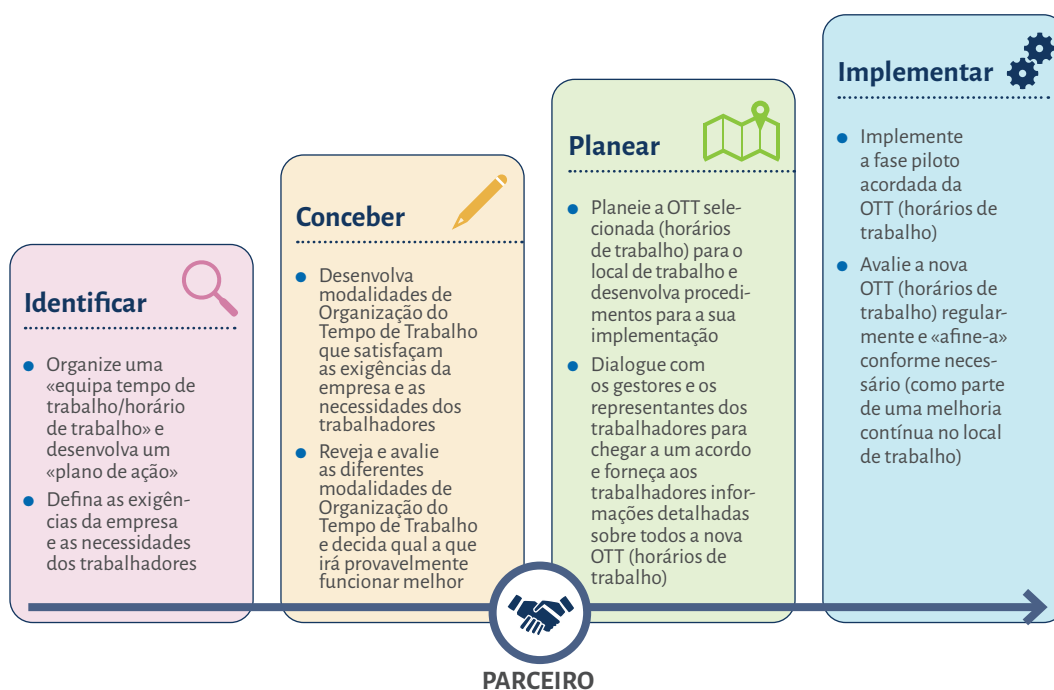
Identificar

Organize uma «equipa tempo de trabalho/horário de trabalho» e desenvolva um «plano de ação»

Defina as exigências da empresa e as necessidades dos trabalhadores

Conceber

Desenvolva modalidades de Organização do Tempo de Trabalho que satisfaçam as exigências da empresa e as necessidades dos trabalhadores

Reveja e avalie as diferentes modalidades de Organização do Tempo de Trabalho e decida qual a que irá provavelmente funcionar melhor

Planear

Planeie a OTT selecionada (horários de trabalho) para o local de trabalho e desenvolva procedimentos para a sua implementação

Dialogue com os gestores e os representantes dos trabalhadores para chegar a um acordo e forneça aos trabalhadores informações detalhadas sobre todos a nova OTT (horários de trabalho)

Implementar

Implemente a fase piloto acordada da OTT (horários de trabalho)

Avalie a nova OTT (horários de trabalho) regularmente e «afine-a» conforme necessário (como parte de uma melhoria contínua no local de trabalho)

PARCEIRO